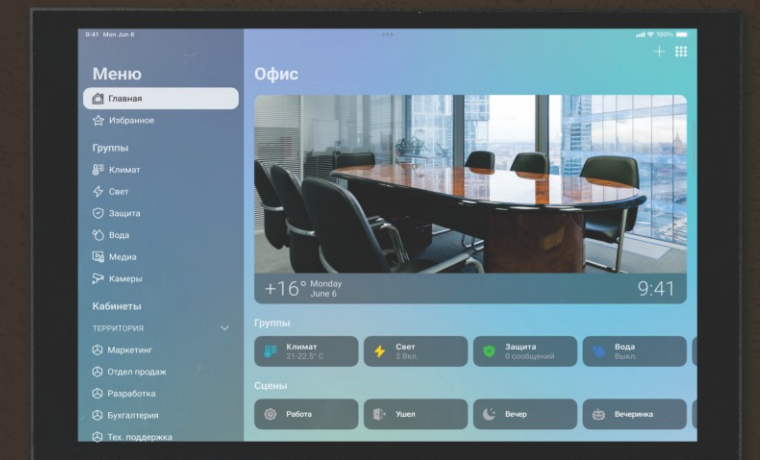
9:41 Mon Jun 6

100%

Меню

Главная

Избранное

Группы

Климат

Свет

Защита

Вода

Медиа

Камеры

Кабинеты

ТЕРРИТОРИЯ

Маркетинг

Отдел продаж

Разработка

Бухгалтерия

Тех. поддержка

Офис

+16° Monday June 6

9:41

Группы

Климат 21-22.5° C

Свет 2 Вкл.

Защита 0 сообщений

Вода Выкл.

Сцены

Работа

Ушел

Вечер

Вечеринка